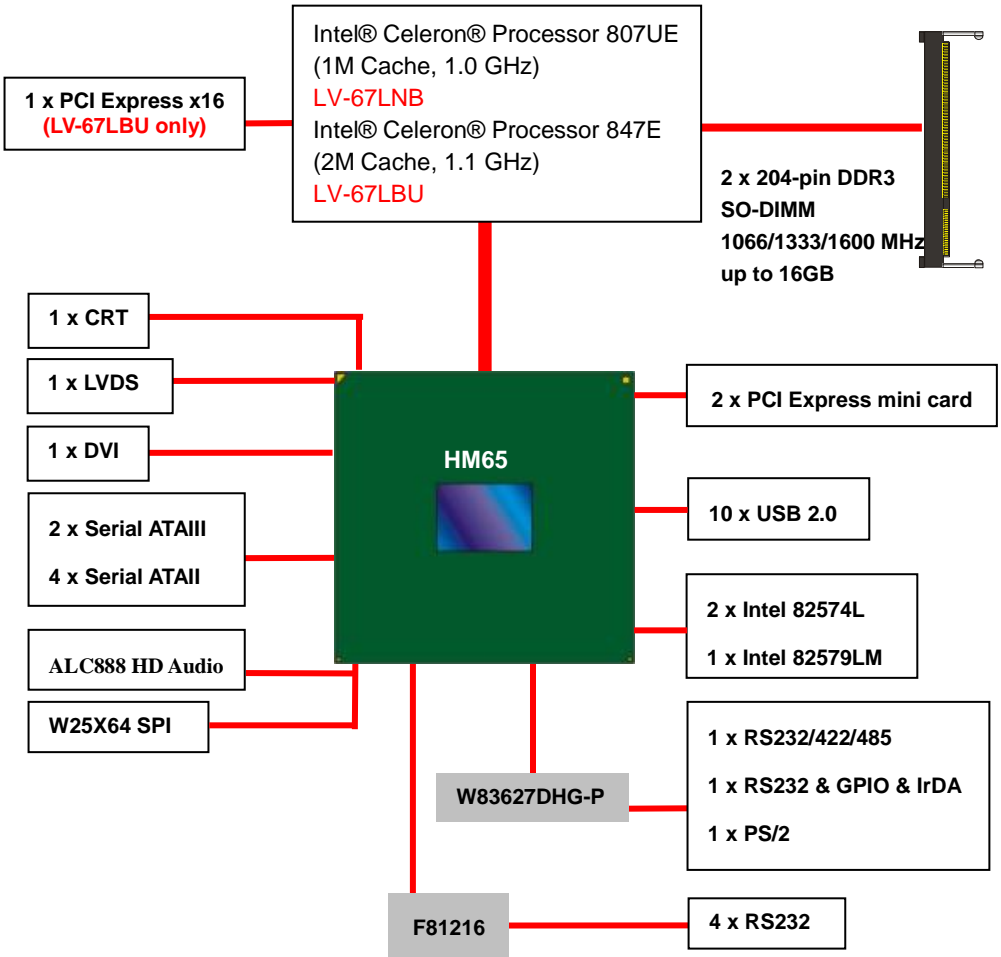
Intel® Celeron® Processor 807UE
(1M Cache, 1.0 GHz)
LV-67LNB
Intel® Celeron® Processor 847E
(2M Cache, 1.1 GHz)
LV-67LBU

1 x PCI Express x16
(LV-67LBU only)

2 x 204-pin DDR3
SO-DIMM
1066/1333/1600 MHz
up to 16GB

1 x CRT

1 x LVDS

1 x DVI

2 x Serial ATAIII

4 x Serial ATAII

ALC888 HD Audio

W25X64 SPI

HM65

2 x PCI Express mini card

10 x USB 2.0

2 x Intel 82574L

1 x Intel 82579LM

1 x RS232/422/485

1 x RS232 & GPIO & IrDA

1 x PS/2

W83627DHG-P

F81216

4 x RS232